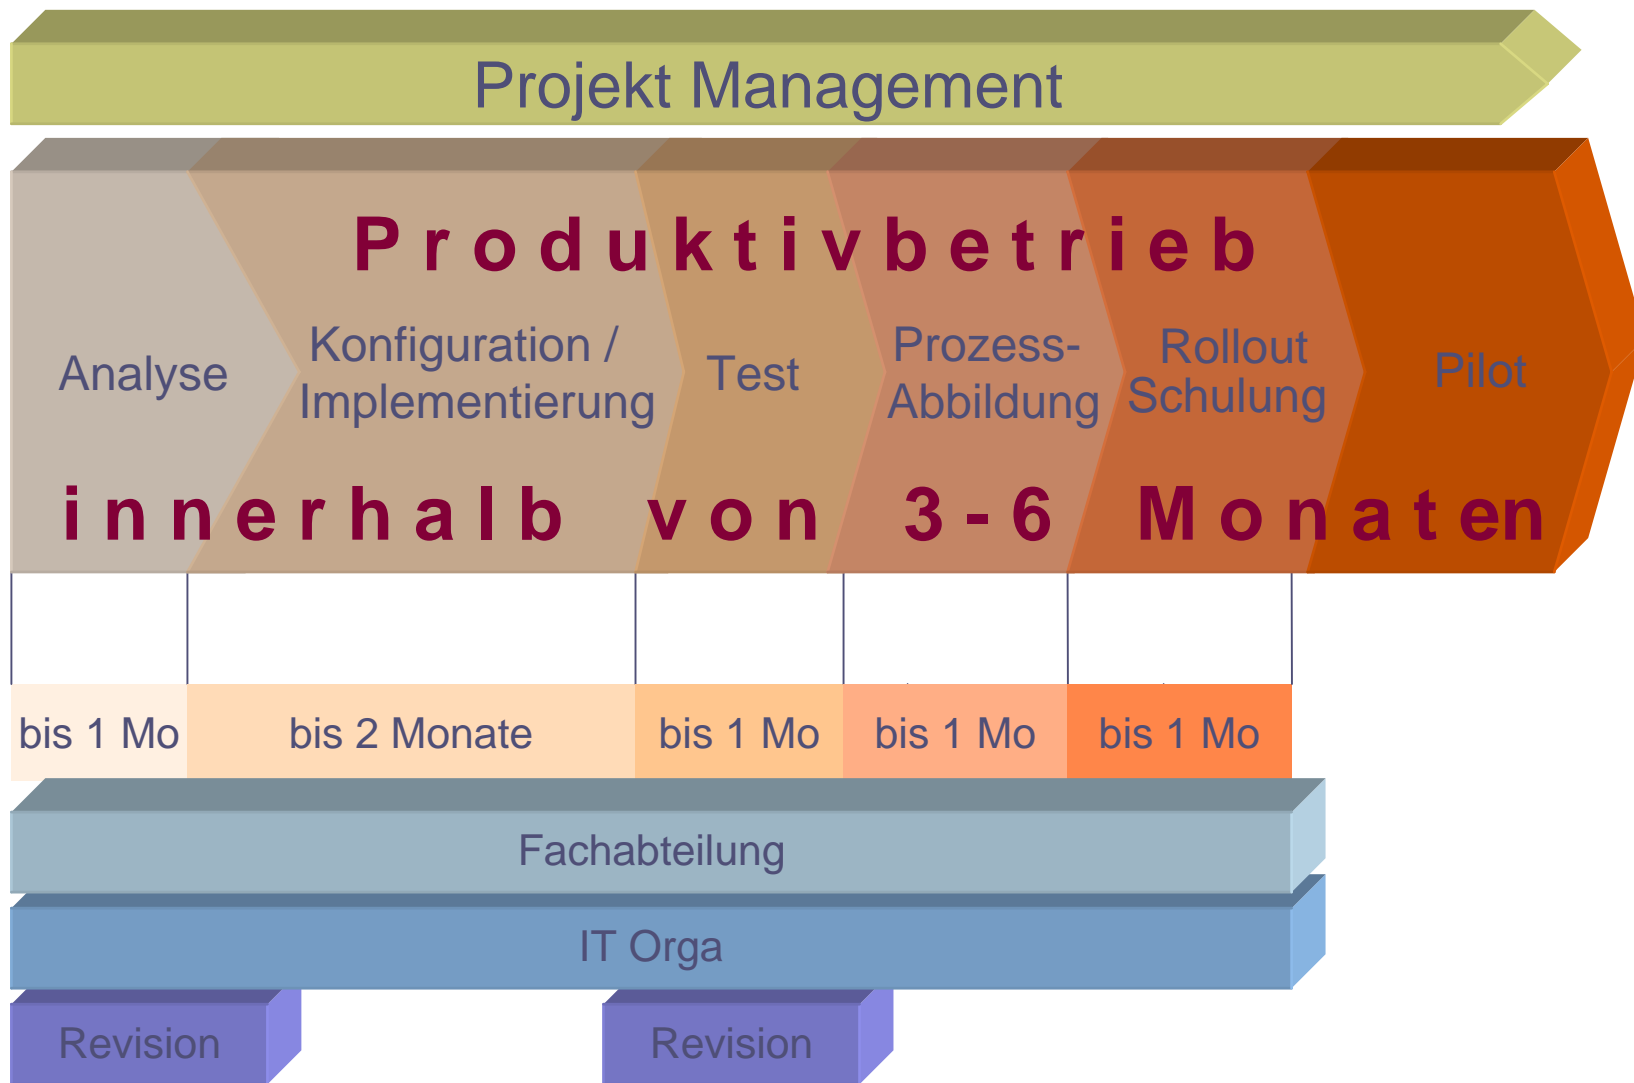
Projekt Management

Produktivbetrieb

Analyse

Konfiguration / Implementierung

Test

Prozess-Abbildung

Rollout Schulung

Pilot

innerhalb von 3-6 Monaten

bis 1 Mo

bis 2 Monate

bis 1 Mo

bis 1 Mo

bis 1 Mo

Fachabteilung

IT Orga

Revision

Revision